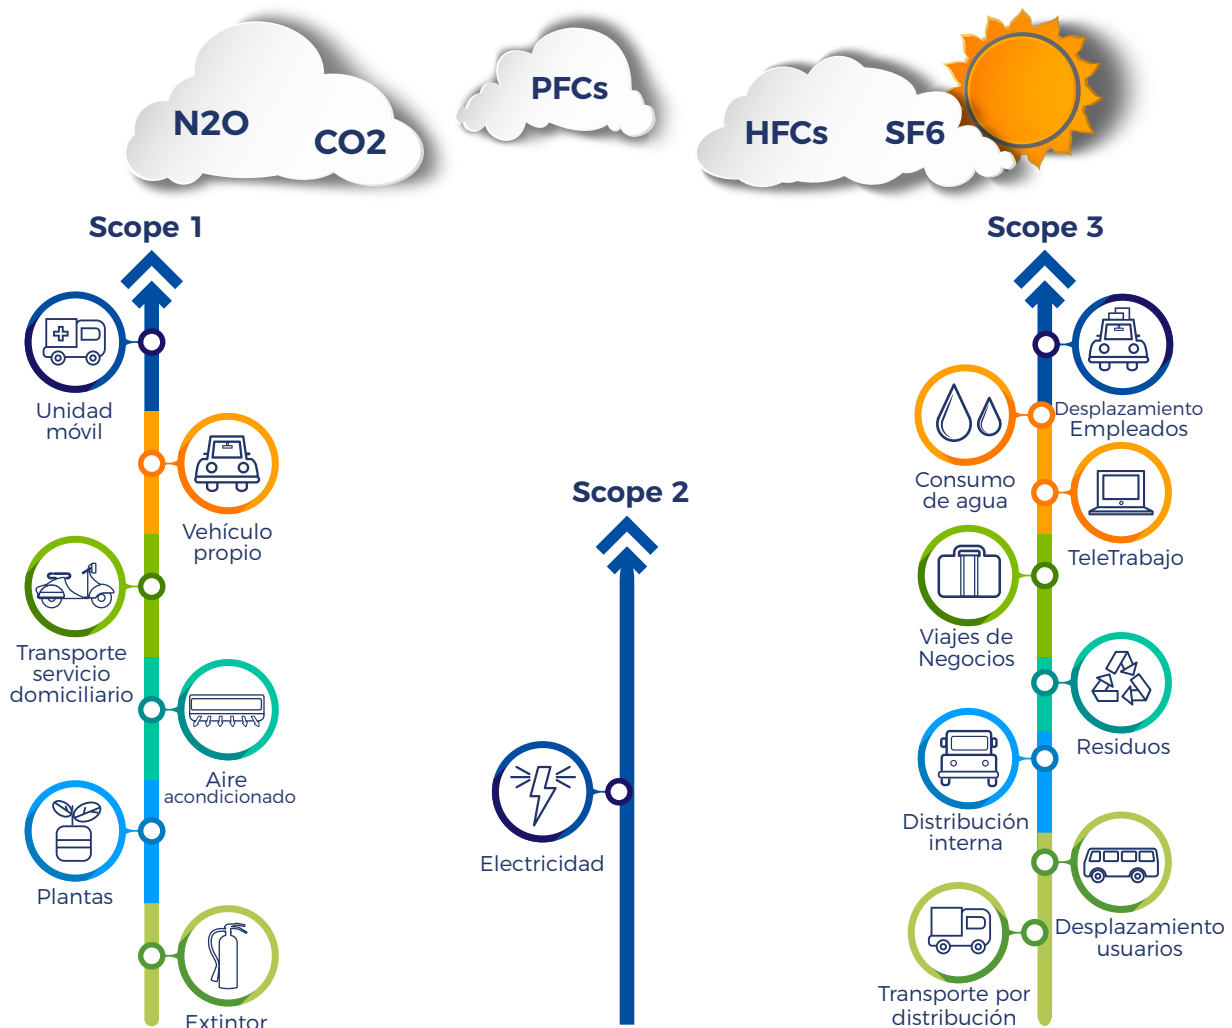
N2O CO2

PFCs

HFCs SF6

Scope 1

Unidad móvil

Vehículo propio

Transporte servicio domiciliario

Aire acondicionado

Plantas

Extintor

Scope 2

Electricidad

Scope 3

Desplazamiento Empleados

Consumo de agua

TeleTrabajo

Viajes de Negocios

Residuos

Distribución interna

Desplazamiento usuarios

Transporte por distribución